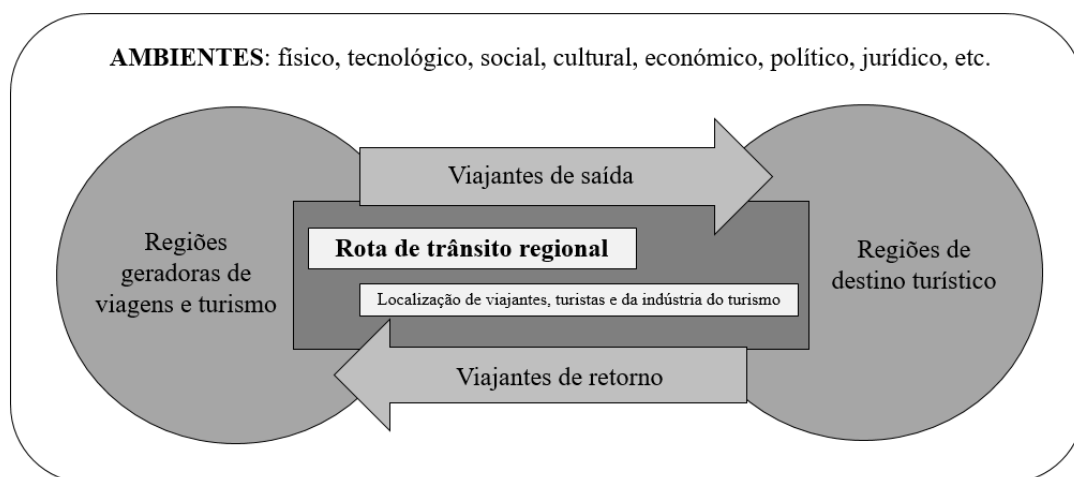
**AMBIENTES**: físico, tecnológico, social, cultural, económico, político, jurídico, etc.

Viajantes de saída

Regiões geradoras de viagens e turismo

**Rota de trânsito regional**

Localização de viajantes, turistas e da indústria do turismo

Regiões de destino turístico

Viajantes de retorno